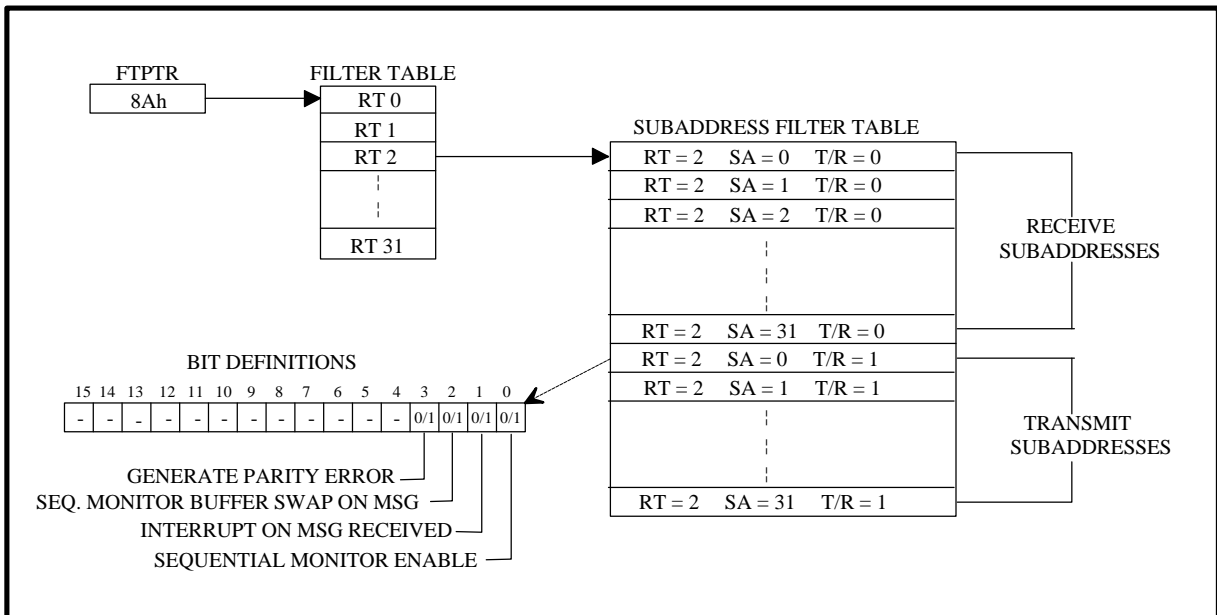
FTPTR
8Ah

FILTER TABLE
| RT 0 |
|---|
| RT 1 |
| RT 2 |
| RT 31 |

SUBADDRESS FILTER TABLE
| RT = 2 SA = 0 T/R = 0 |
|---|
| RT = 2 SA = 1 T/R = 0 |
| RT = 2 SA = 2 T/R = 0 |
| RT = 2 SA = 31 T/R = 0 |
| RT = 2 SA = 0 T/R = 1 |
| RT = 2 SA = 1 T/R = 1 |
| RT = 2 SA = 31 T/R = 1 |

RECEIVE SUBADDRESSES

TRANSMIT SUBADDRESSES

BIT DEFINITIONS
| 15 | 14 | 13 | 12 | 11 | 10 | 9 | 8 | 7 | 6 | 5 | 4 | 3 | 2 | 1 | 0 |
|---|---|---|---|---|---|---|---|---|---|---|---|---|---|---|---|
| - | - | - | - | - | - | - | - | - | - | - | - | 0/1 | 0/1 | 0/1 | 0/1 |

GENERATE PARITY ERROR
SEQ. MONITOR BUFFER SWAP ON MSG
INTERRUPT ON MSG RECEIVED
SEQUENTIAL MONITOR ENABLE